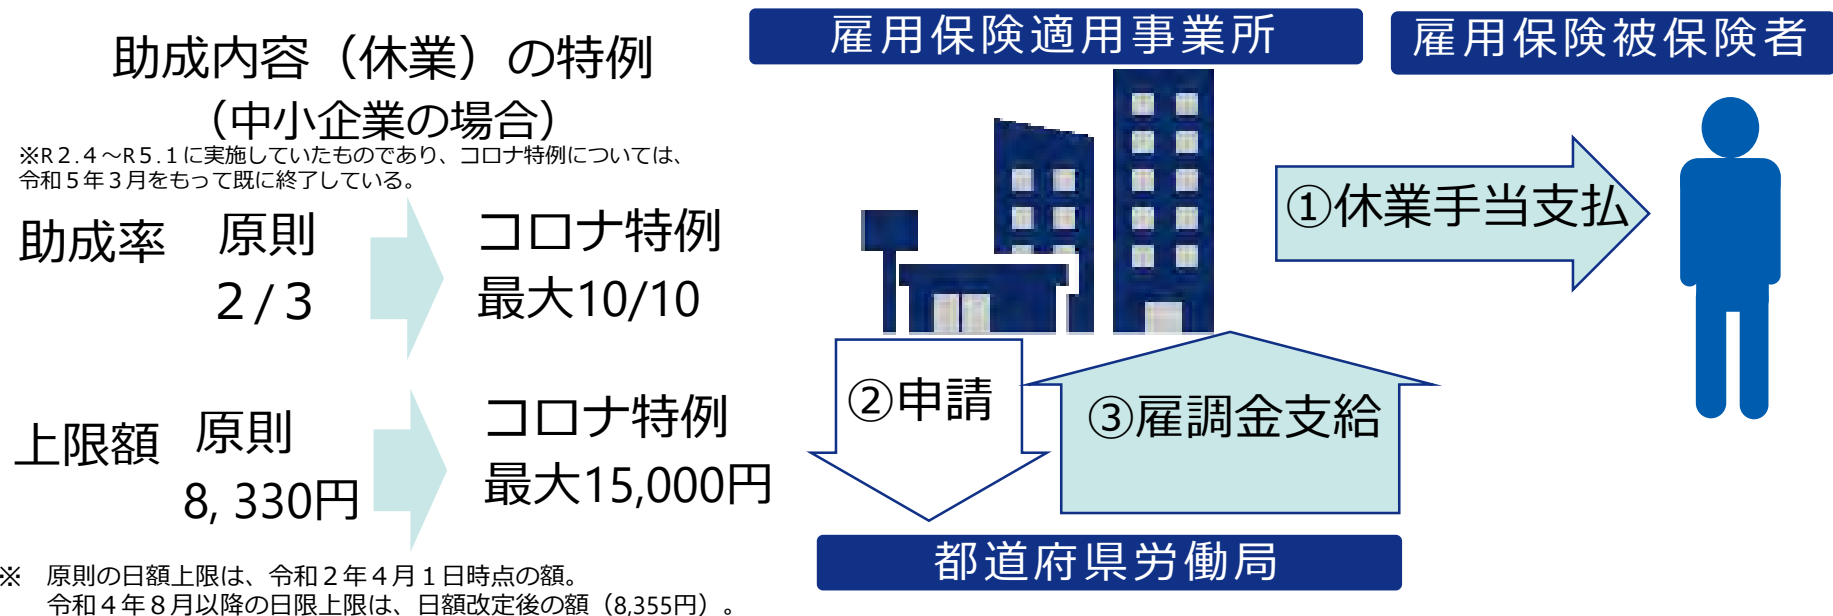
助成内容（休業）の特例
（中小企業の場合）
※R２.４～R５.１に実施していたものであり、コロナ特例については、令和５年３月をもって既に終了している。

助成率　原則
2/3
コロナ特例
最大10/10

上限額　原則
8, 330円
コロナ特例
最大15,000円

※　原則の日額上限は、令和２年４月１日時点の額。
令和４年８月以降の日限上限は、日額改定後の額（8,355円）。

雇用保険適用事業所
雇用保険被保険者
①休業手当支払
②申請
③雇調金支給
都道府県労働局